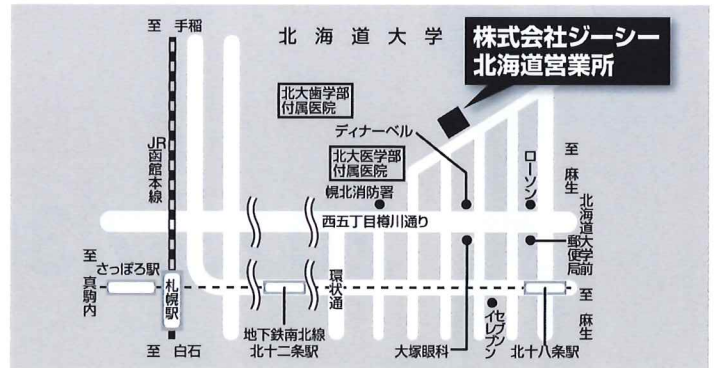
至 手稲

北海道大学

株式会社ジーシー
北海道営業所

北大歯学部
付属医院

ディナーベル

北大医学部
付属医院

JR函館本線

幌北消防署

至 麻生

ローソン

北海道大学前郵便局

西五丁目樽川通り

至
さっぽろ駅
真駒内

札幌駅

環状通

至 麻生

セブンイレブン

至 白石

地下鉄南北線
北十二条駅

大塚眼科

北十八条駅